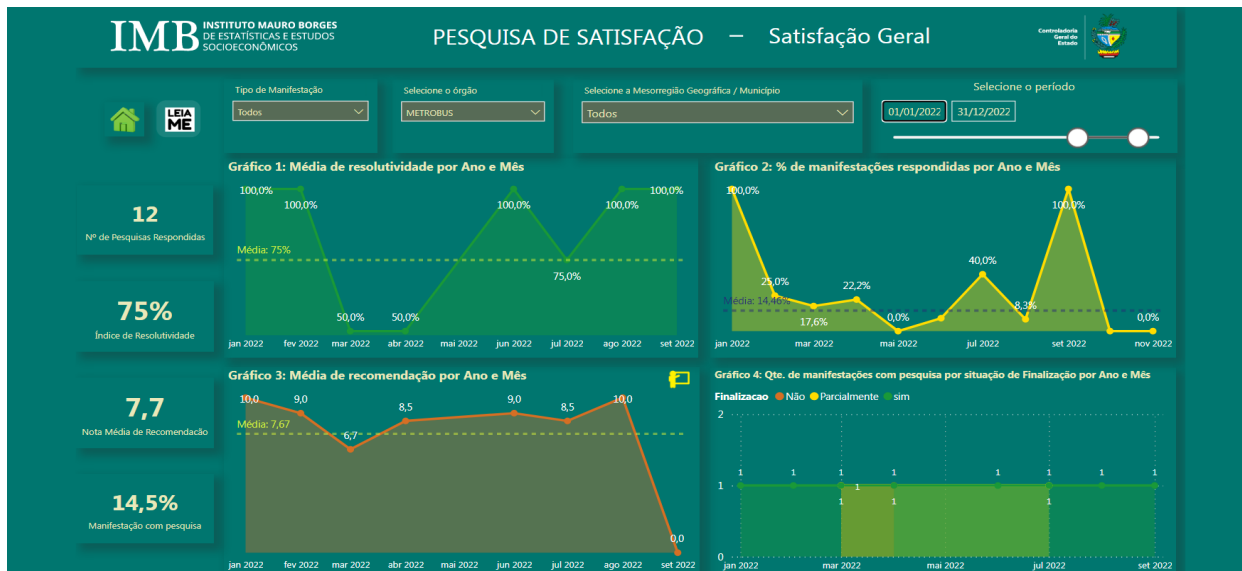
IMB INSTITUTO MAURO BORGES DE ESTATÍSTICAS E ESTUDOS SOCIOECONÔMICOS

PESQUISA DE SATISFAÇÃO – Satisfação Geral

Controladoria Geral do Estado

LEIA ME

Tipo de Manifestação
Todos

Selecione o órgão
METROBUS

Selecione a Mesorregião Geográfica / Município
Todos

Selecione o período
01/01/2022 31/12/2022

12
Nº de Pesquisas Respondidas

75%
Índice de Resolutividade

7,7
Nota Média de Recomendação

14,5%
Manifestação com pesquisa

Gráfico 1: Média de resolutividade por Ano e Mês
100,0% 100,0% 50,0% 50,0% 100,0% 75,0% 100,0% 100,0%
Média: 75%
jan 2022 fev 2022 mar 2022 abr 2022 mai 2022 jun 2022 jul 2022 ago 2022 set 2022

Gráfico 2: % de manifestações respondidas por Ano e Mês
100,0% 25,0% 17,6% 22,2% 0,0% 40,0% 8,3% 100,0% 0,0%
Média: 14,46%
jan 2022 mar 2022 mai 2022 jul 2022 set 2022 nov 2022

Gráfico 3: Média de recomendação por Ano e Mês
10,0 9,0 6,7 8,5 9,0 8,5 10,0 0,0
Média: 7,67
jan 2022 fev 2022 mar 2022 abr 2022 jun 2022 jul 2022 ago 2022 set 2022

Gráfico 4: Qte. de manifestações com pesquisa por situação de Finalização por Ano e Mês
Finalizacao Não Parcialmente sim
2
1
0
1 1 1 1 1 1 1 1 1 1 1
jan 2022 mar 2022 mai 2022 jul 2022 set 2022